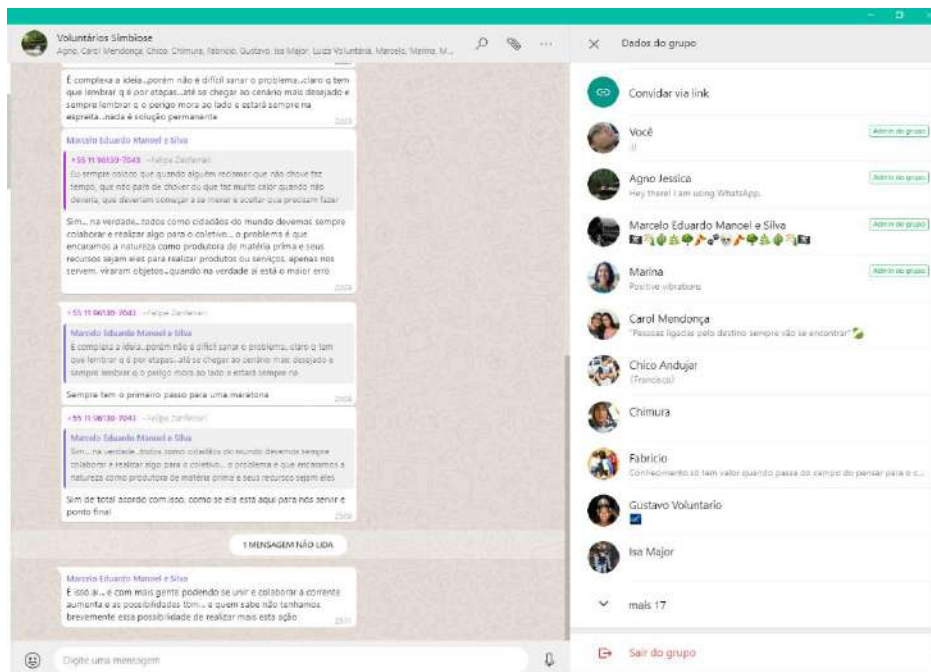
Voluntários Simbiose
Agno, Carol Mendonça, Chico, Chimura, Fabricio, Gustavo, Isa Major, Luiza Voluntária, Marcelo, Marina, M...

Dados do grupo

É complexa a ideia...porém não é difícil sanar o problema...claro q tem que lembrar q é por etapas...até se chegar ao cenário mais desejado e sempre lembrar q o perigo mora ao lado e estará sempre na espreita...nada é solução permanente
23:03

Marcelo Eduardo Manoel e Silva
+55 11 98130-7043 ~Felipe Zanferrari
Eu sempre coloco que quando alguém reclamar que não chove faz tempo, que não para de chover ou que faz muito calor quando não deveria, que deveriam começar a se mexer e aceitar que precisam fazer
Sim... na verdade...todos como cidadãos do mundo devemos sempre colaborar e realizar algo para o coletivo... o problema é que encaramos a natureza como produtora de matéria prima e seus recursos sejam eles para realizar produtos ou serviços, apenas nos servem. viraram objetos...quando na verdade aí está o maior erro
23:04

+55 11 98130-7043 ~Felipe Zanferrari
Marcelo Eduardo Manoel e Silva
É complexa a ideia...porém não é difícil sanar o problema...claro q tem que lembrar q é por etapas...até se chegar ao cenário mais desejado e sempre lembrar q o perigo mora ao lado e estará sempre na
Sempre tem o primeiro passo para uma maratona
23:06

+55 11 98130-7043 ~Felipe Zanferrari
Marcelo Eduardo Manoel e Silva
Sim... na verdade...todos como cidadãos do mundo devemos sempre colaborar e realizar algo para o coletivo... o problema é que encaramos a natureza como produtora de matéria prima e seus recursos sejam eles
Sim de total acordo com isso, como se ela está aqui para nos servir e ponto final
23:08

1 MENSAGEM NÃO LIDA

Marcelo Eduardo Manoel e Silva
É isso aí... e com mais gente podendo se unir e colaborar a corrente aumenta e as possibilidades tbm... e quem sabe não tenhamos brevemente essa possibilidade de realizar mais esta ação
23:11

Digite uma mensagem

Convidar via link
Você
Admin do grupo
Agno Jessica
Hey there! I am using WhatsApp.
Admin do grupo
Marcelo Eduardo Manoel e Silva
Admin do grupo
Marina
Positive vibrations
Admin do grupo
Carol Mendonça
"Pessoas ligadas pelo destino sempre vão se encontrar"
Chico Andujar
(Francisco)
Chimura
Fabricio
Conhecimento só tem valor quando passa do campo do pensar para o c...
Gustavo Voluntario
Isa Major
mais 17
Sair do grupo